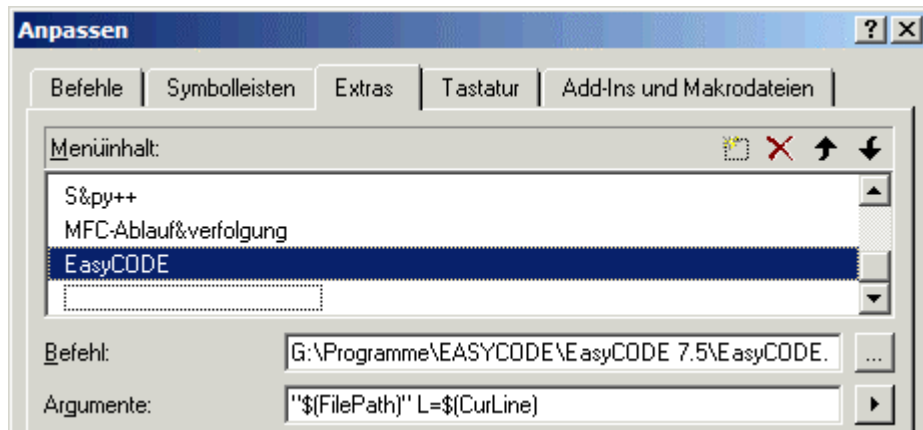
Anpassen

? X

Befehle | Symbolleisten | Extras | Tastatur | Add-Ins und Makrodateien

Menüinhalt:

S&py++
MFC-Ablauf&verfolgung
EasyCODE

Befehl: G:\Programme\EASYCODE\EasyCODE 7.5\EasyCODE.

...

Argumente: "$(FilePath)" L=$(CurLine)